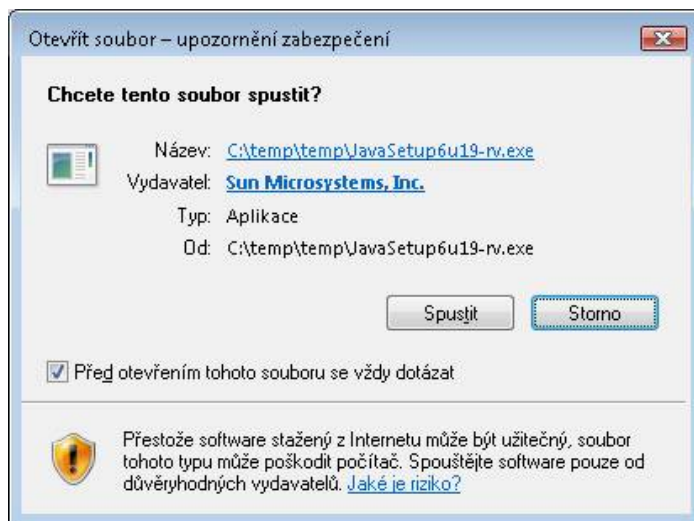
Otevřít soubor – upozornění zabezpečení

Chcete tento soubor spustit?

Název: C:\temp\temp\JavaSetup6u19-rv.exe
Vydavatel: Sun Microsystems, Inc.
Typ: Aplikace
Od: C:\temp\temp\JavaSetup6u19-rv.exe

Spustit
Storno

Před otevřením tohoto souboru se vždy dotázat

Přestože software stažený z Internetu může být užitečný, soubor tohoto typu může poškodit počítač. Spouštějte software pouze od důvěryhodných vydavatelů. Jaké je riziko?